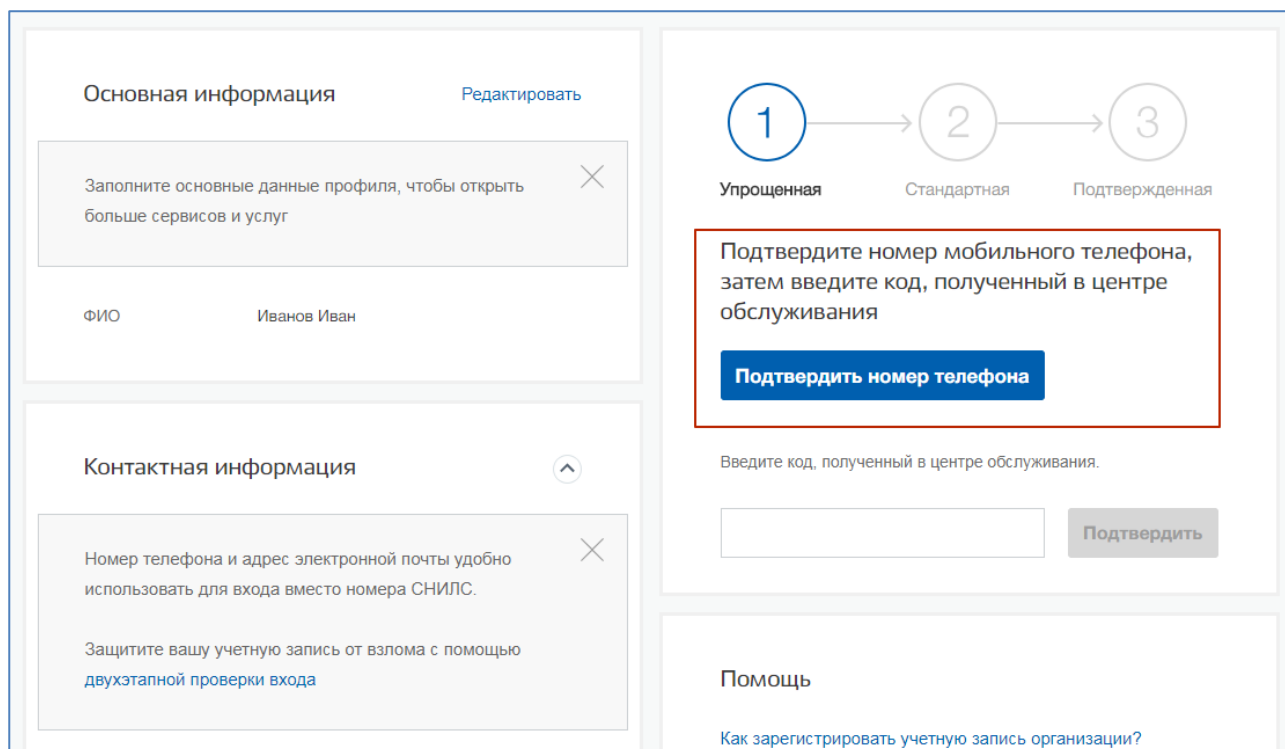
Основная информация

Редактировать

Заполните основные данные профиля, чтобы открыть больше сервисов и услуг

ФИО Иванов Иван

Контактная информация

Номер телефона и адрес электронной почты удобно использовать для входа вместо номера СНИЛС.

Защитите вашу учетную запись от взлома с помощью двухэтапной проверки входа

1 Упрощенная
2 Стандартная
3 Подтвержденная

Подтвердите номер мобильного телефона, затем введите код, полученный в центре обслуживания

Подтвердить номер телефона

Введите код, полученный в центре обслуживания.

Подтвердить

Помощь

Как зарегистрировать учетную запись организации?